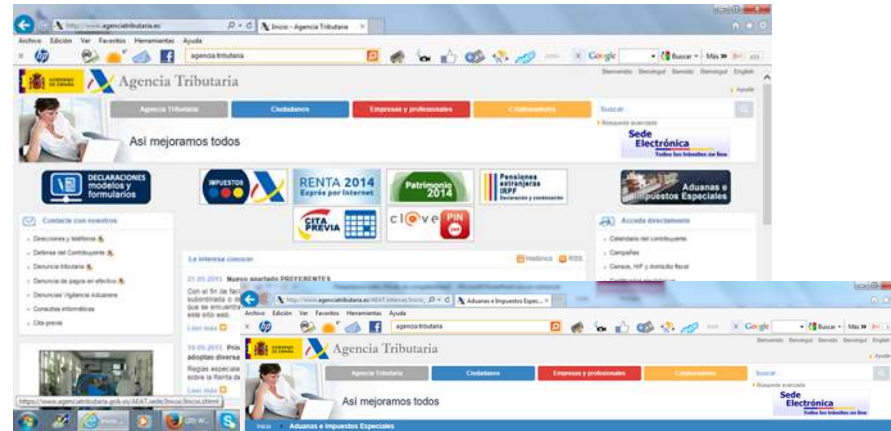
http://www.agenciatributaria.es/ Inicio - Agencia Tributaria

Archivo Edición Ver Favoritos Herramientas Ayuda

agencia tributaria

Google Buscar Más

Agencia Tributaria

Bienvenido Benvingut Benvido Ongi etorri English

Ayuda

Agencia Tributaria Ciudadanos Empresas y profesionales Colaboradores

Buscar

Búsqueda avanzada

Así mejoramos todos

Sede Electrónica Todos los trámites en línea

DECLARACIONES modelos y formularios

IMPUESTOS

RENTA 2014 Exprés por Internet

Patrimonio 2014

Pensiones extranjeras IRPF Declaración y condonación

Aduanas e Impuestos Especiales

CITA PREVIA

cl@ve PIN

Contacte con nosotros

Direcciones y teléfonos

Defensor del Contribuyente

Denuncia tributaria

Denuncia de pagos en efectivo

Denuncias Vigilancia aduanera

Consultas informáticas

Cita previa

Le interesa conocer

Histórico RSS

21.05.2015 Nuevo apartado PREFERENTES

Con el fin de fac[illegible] subordinada o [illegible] que se encuentr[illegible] este sitio web.

Leer más

19.05.2015 Pri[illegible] adoptas diversa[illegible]

Reglas especiale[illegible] sobre la Renta de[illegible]

Leer más

Accesos directos

Calendario del contribuyente

Campañas

Censos, NIF y domicilio fiscal

https://www.agenciatributaria.gob.es/AEAT.sede/Inicio/Inicio.shtml

http://www.agenciatributaria.es/AEAT.internet/Inicio Aduanas e Impuestos Espec...

Archivo Edición Ver Favoritos Herramientas Ayuda

agencia tributaria

Google Buscar Más

Agencia Tributaria

Bienvenido Benvingut Benvido Ongi etorri English

Ayuda

Agencia Tributaria Ciudadanos Empresas y profesionales Colaboradores

buscar

Búsqueda avanzada

Así mejoramos todos

Sede Electrónica Todos los trámites en línea

Inicio Aduanas e Impuestos Especiales